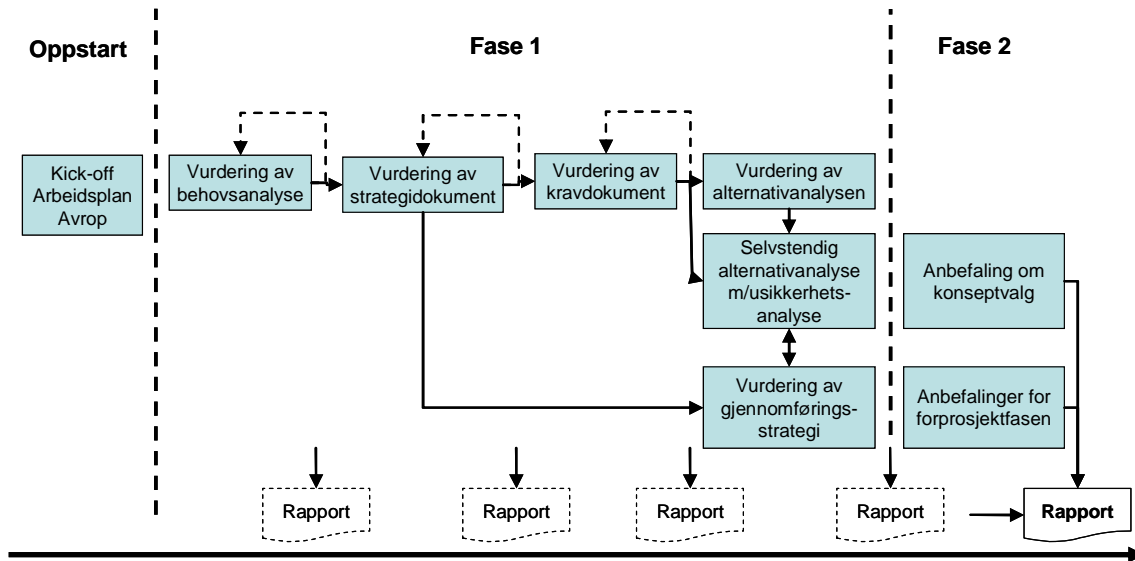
Oppstart

Fase 1

Fase 2

Kick-off
Arbeidsplan
Avrop

Vurdering av behovsanalyse

Vurdering av strategidokument

Vurdering av kravdokument

Vurdering av alternativanalysen

Selvstendig alternativanalyse m/usikkerhetsanalyse

Vurdering av gjennomføringsstrategi

Anbefaling om konseptvalg

Anbefalinger for forprosjektfasen

Rapport

Rapport

Rapport

Rapport

Rapport